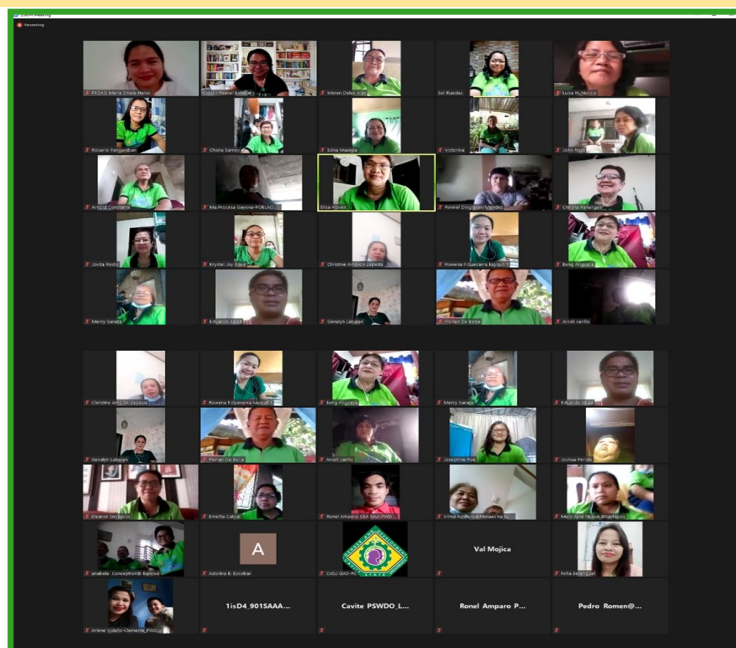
Recording

PCOACI Maria Silvia Malix
Mercel Dela...
Sol Ruedas
Susie M...
Rosario Pangandian
Chona Santos
Victorina
Jocko...
Arnold Corcino
Ma Princesa Gayona-PDRLAC...
Elisa Hipolit...
Amelia Doc...
Christie Panergalin
Jovita Pedro
Krystel Joy Aquia
Christine Ambito Zapada
Rowena Fulgencio Regula
Bong Ringpis
Mercy Sanaje
Eduardo Abad
Genalyn Labatan
Florian De Borja
Arcadi Lerillo

Christine Ambito Zapada
Rowena Fulgencio Regula
Bong Ringpis
Mercy Sanaje
Eduardo Abad
Genalyn Labatan
Florian De Borja
Arcadi Lerillo
Josephine Rue
Joshua Peralta
Eleanor Geronimo
Emelita Caliat
Ronel Amparo
Velma Asido
Mary Ann...
Anabelle Concepcion
A
Jobelina B. Escobar
CvSU GAD-RC
Val Mojica
Ailla Reman...
Arlene Vidallo-Clemente
1isD4_901SAAA...
Cavite PSWDO_L...
Ronel Amparo P...
Pedro Romen@...